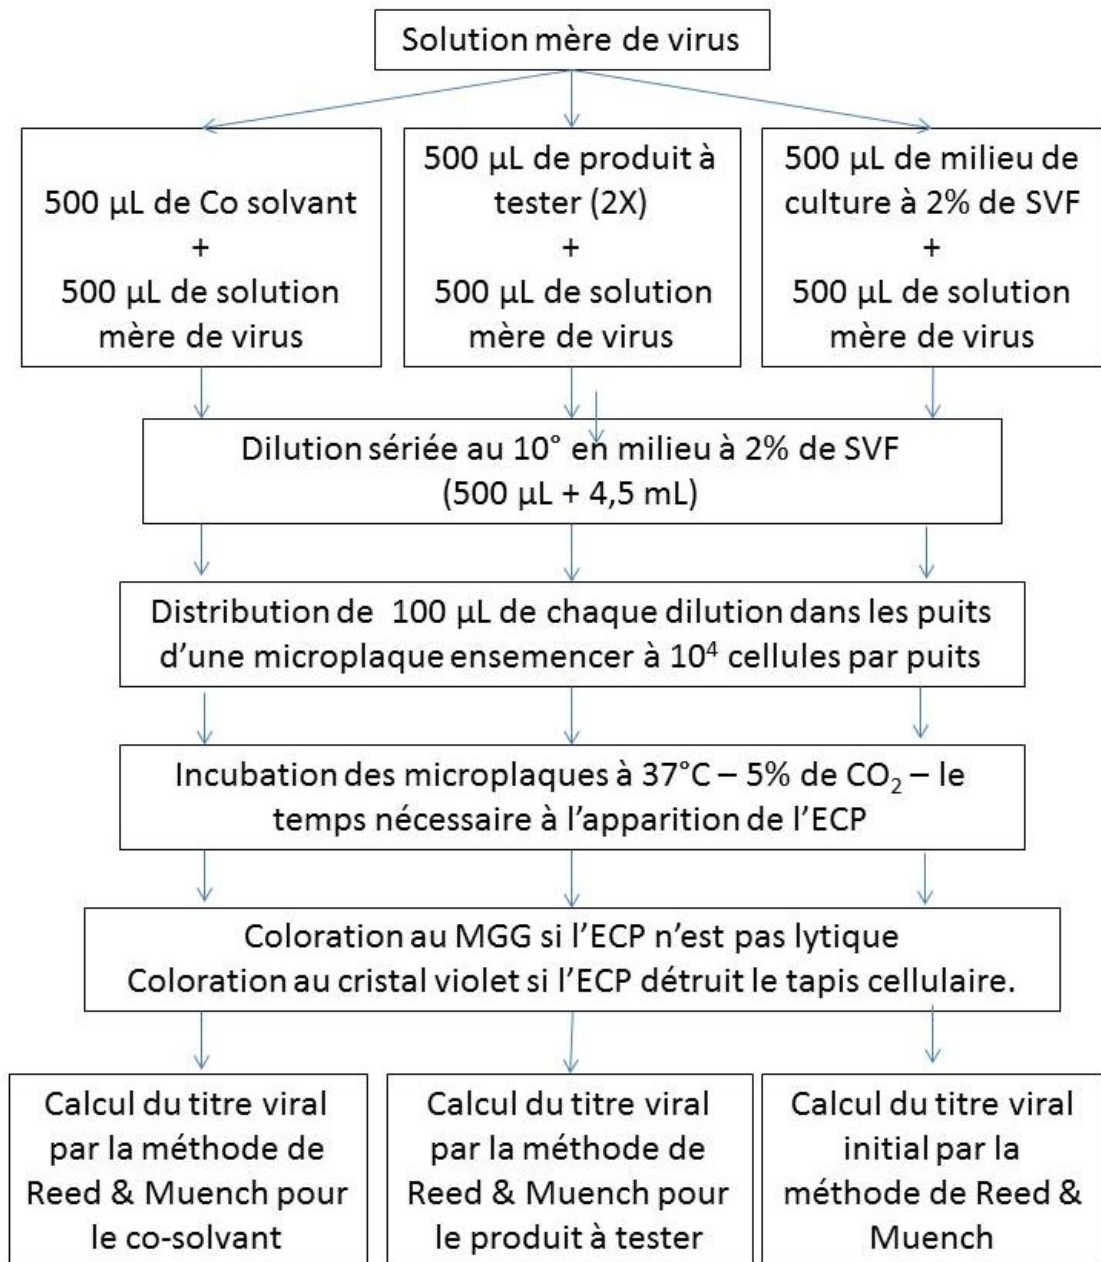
Solution mère de virus

500 µL de Co solvant
+
500 µL de solution mère de virus

500 µL de produit à tester (2X)
+
500 µL de solution mère de virus

500 µL de milieu de culture à 2% de SVF
+
500 µL de solution mère de virus

Dilution sériée au 10° en milieu à 2% de SVF (500 µL + 4,5 mL)

Distribution de 100 µL de chaque dilution dans les puits d'une microplaque ensemencer à $10^4$ cellules par puits

Incubation des microplaques à 37°C – 5% de $CO_2$ – le temps nécessaire à l'apparition de l'ECP

Coloration au MGG si l'ECP n'est pas lytique
Coloration au cristal violet si l'ECP détruit le tapis cellulaire.

Calcul du titre viral par la méthode de Reed & Muench pour le co-solvant

Calcul du titre viral par la méthode de Reed & Muench pour le produit à tester

Calcul du titre viral initial par la méthode de Reed & Muench